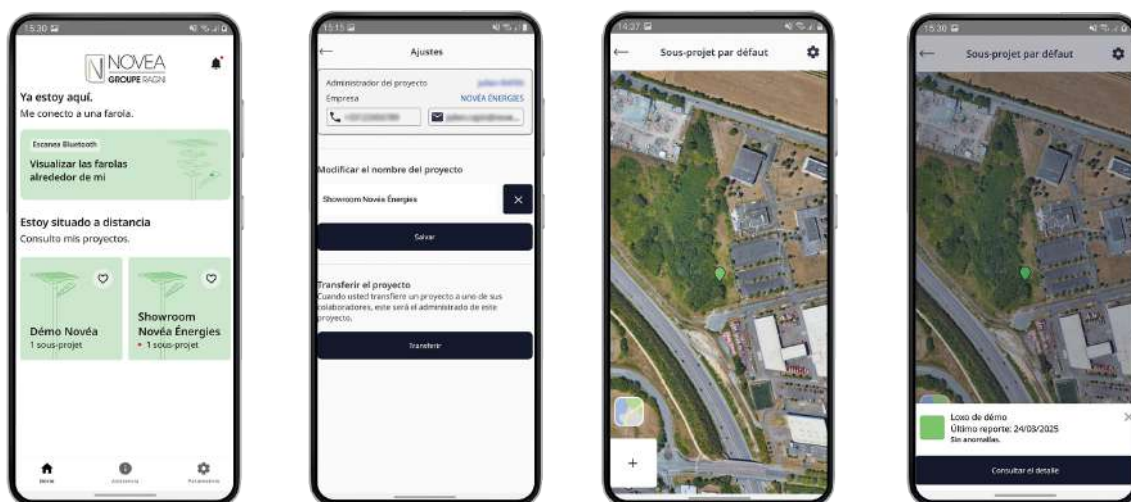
15:30

NOVEA
GROUPE RAGNI

Ya estoy aquí.
Me conecto a una farola.

Escanea Bluetooth
Visualizar las farolas alrededor de mi

Estoy situado a distancia
Consulto mis proyectos.

Démo Novéa
1 sous-projet

Showroom Novéa Énergies
• 1 sous-projet

Home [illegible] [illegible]

15:15

Ajustes

Administrador del proyecto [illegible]
Empresa NOVÉA ÉNERGIES
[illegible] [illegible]

Modificar el nombre del proyecto
Showroom Novéa Énergies

Salvar

Transferir el proyecto
Cuando usted transfiere un proyecto a uno de sus colaboradores, este será el administrado de este proyecto.

Transferir

14:27

Sous-projet par défaut

+

15:30

Sous-projet par défaut

Loxo de démo
Último reporte: 24/03/2025
Sin anomalías.

Consultar el detalle